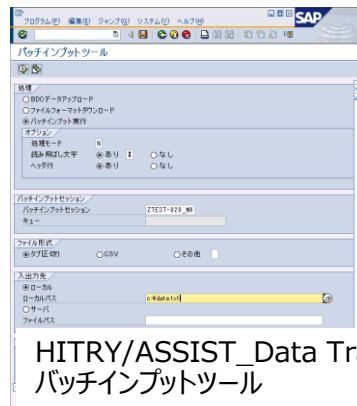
プログラム(P) 編集(E) ジャンプ(G) システム(Y) ヘルプ(H)

SAP

バッチインプットツール

処理
○BDCデータアップロード
○ファイルフォーマットダウンロード
◉バッチインプット実行

オプション
処理モード N
読み飛ばし文字 ◉あり ! ○なし
ヘッダ行 ◉あり ○なし

バッチインプットセッション
バッチインプットセッション ZTEST-020_MM
キュー

ファイル形式
◉タブ区切り ○CSV ○その他

入出力先
◉ローカル
ローカルパス c:¥data.txt
○サーバ
ファイルパス

HITRY/ASSIST_Data Tr
バッチインプットツール